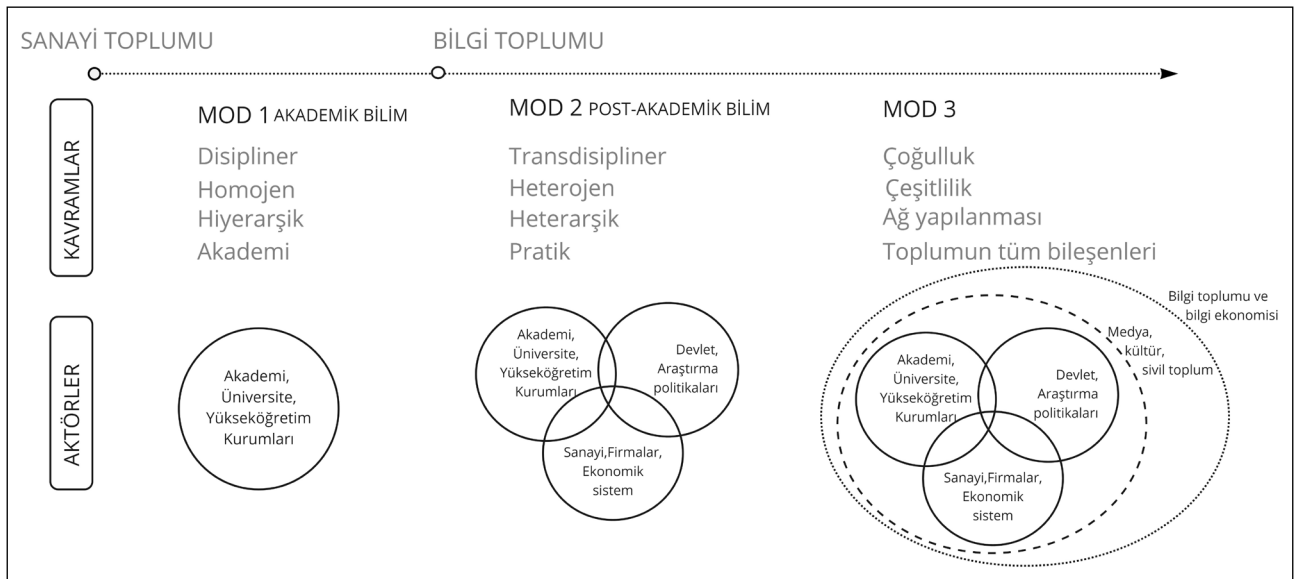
SANAYİ TOPLUMU

BİLGİ TOPLUMU

KAVRAMLAR

MOD 1 AKADEMİK BİLİM

Disipliner
Homojen
Hiyerarşik
Akademi

MOD 2 POST-AKADEMİK BİLİM

Transdisipliner
Heterojen
Heterarşik
Pratik

MOD 3

Çoğulluk
Çeşitlilik
Ağ yapılanması
Toplumun tüm bileşenleri

AKTÖRLER

Akademi, Üniversite, Yükseköğretim Kurumları

Akademi, Üniversite, Yükseköğretim Kurumları

Devlet, Araştırma politikaları

Sanayi,Firmalar, Ekonomik sistem

Bilgi toplumu ve bilgi ekonomisi

Medya, kültür, sivil toplum

Akademi, Üniversite, Yükseköğretim Kurumları

Devlet, Araştırma politikaları

Sanayi,Firmalar, Ekonomik sistem